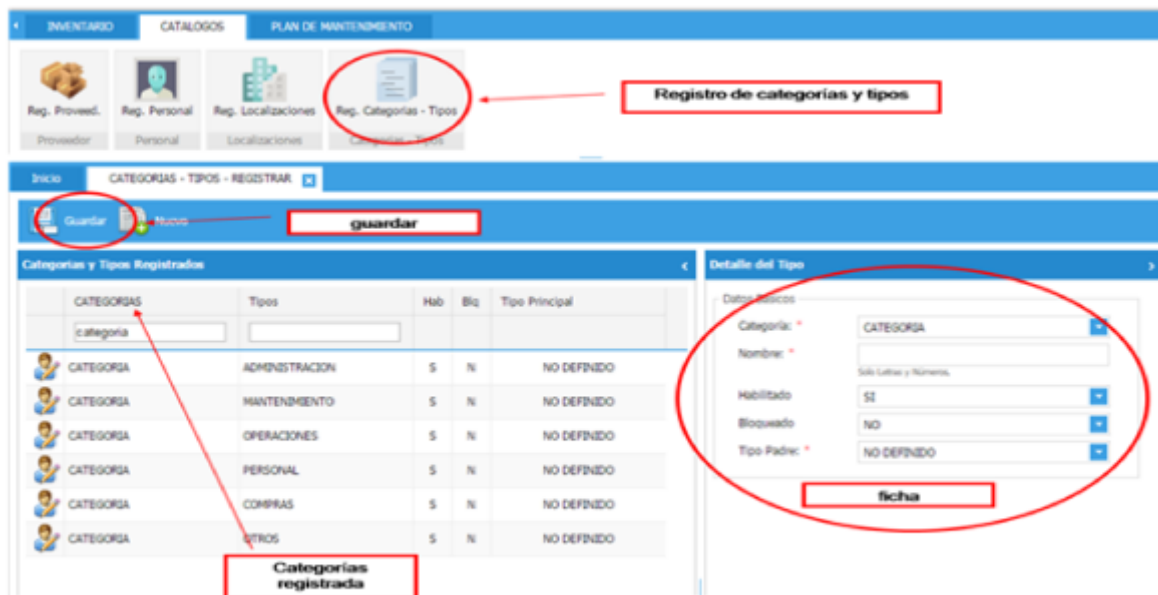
INVENTARIO CATALOGOS PLAN DE MANTENIMIENTO

Reg. Proveed. Reg. Personal Reg. Localizaciones Reg. Categorias - Tipos

Proveedor Personal Localizaciones Categorias - Tipos

Registro de categorías y tipos

Inicio CATEGORIAS - TIPOS - REGISTRAR

Guardar Nuevo

guardar

Categorias y Tipos Registrados

| CATEGORIAS | Tipos | Hab | Blq | Tipo Principal |
|---|---|---|---|---|
| categoria | | | | |
| CATEGORIA | ADMINISTRACION | S | N | NO DEFINIDO |
| CATEGORIA | MANTENIMIENTO | S | N | NO DEFINIDO |
| CATEGORIA | OPERACIONES | S | N | NO DEFINIDO |
| CATEGORIA | PERSONAL | S | N | NO DEFINIDO |
| CATEGORIA | COMPRAS | S | N | NO DEFINIDO |
| CATEGORIA | OTROS | S | N | NO DEFINIDO |

Categorías registrada

Detalle del Tipo

Datos Básicos

Categoría: * CATEGORIA

Nombre: *

Sólo Letras y Números.

Habilitado SI

Bloqueado NO

Tipo Padre: * NO DEFINIDO

ficha